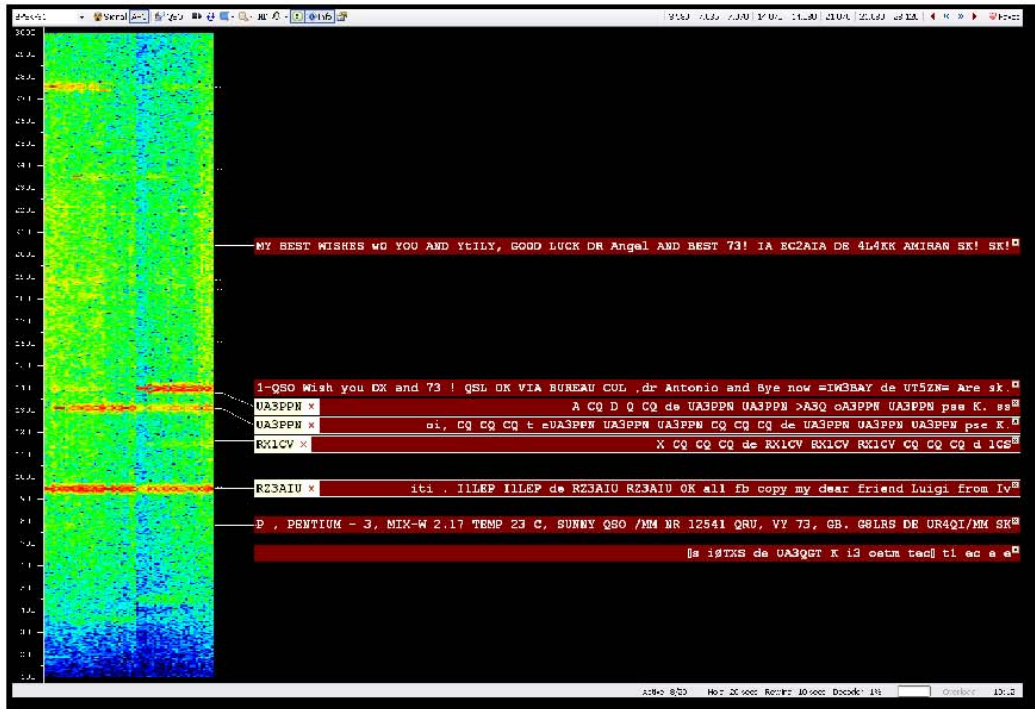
MY BEST WISHES WO YOU AND YtILY, GOOD LUCK DR Angel AND BEST 73! IA EC2AIA DE 4L4KK AMIBAN SK! SK!

1-QSO Wish you DX and 73 ! QSL OK VIA BUREAU CUL ,dr Antonio and Bye now =IW3BAY de UT5ZN= Are sk.

UA3PPN × A CQ D Q CQ de UA3PPN UA3PPN >A3Q oA3PPN UA3PPN pse K. ss

UA3PPN × oi, CQ CQ CQ t eUA3PPN UA3PPN UA3PPN CQ CQ CQ de UA3PPN UA3PPN UA3PPN pse K.

RX1CV × X CQ CQ CQ de RX1CV RX1CV RX1CV CQ CQ CQ d 1CS

RZ3AIU × iti . I1LEP I1LEP de RZ3AIU RZ3AIU OK all fb copy my dear friend Luigi from Iv

P , PENTIUM - 3, MIX-W 2.17 TEMP 23 C, SUNNY QSO /MM NR 12541 QRU, VY 73, GB. G8LRS DE UR4QI/MM SK

[la iØTXS de UA3QGT K i3 oetm tec[ tl ec e e

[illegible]